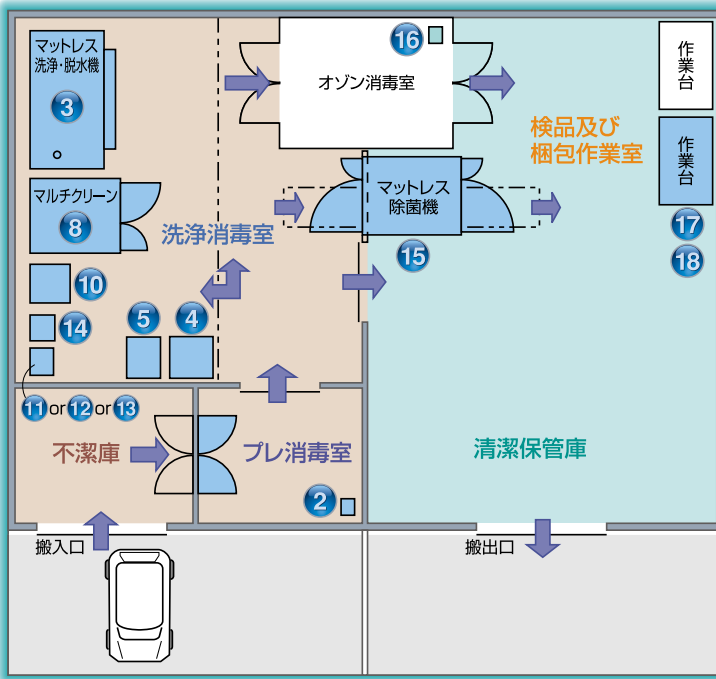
マットレス
洗浄・脱水機
3

16
オゾン消毒室

作業台

検品及び
梱包作業室

作業台
17
18

マルチクリーン
8

マットレス
除菌機
15

洗浄消毒室

10
14
5
4

11 or 12 or 13

不潔庫

プレ消毒室
2

清潔保管庫

搬入口

搬出口